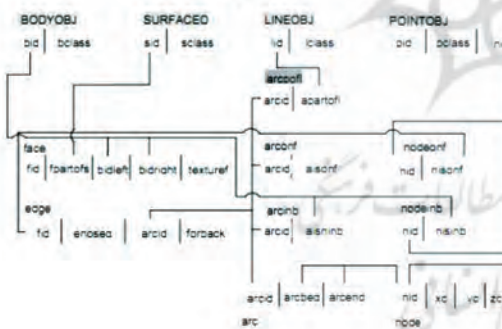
BODYOBJ
bid | bclass

SURFACEO
sid | sclass

LINEOBJ
lid | lclass

POINTOBJ
pid | pclass | n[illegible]

arcofl
arcid | acartofl

face
fid | fpartofs | bidleft | bidright | textureF

arconf
arcid | alsonf

nodeonf
nid | nisonf

edge
fid | enclsed | arcid | forback

arcinb
arcid | alsinb

nodeinb
nid | nisinb

arcid | arcbeg | arcend
arc

nid | xc | yc | zc
node